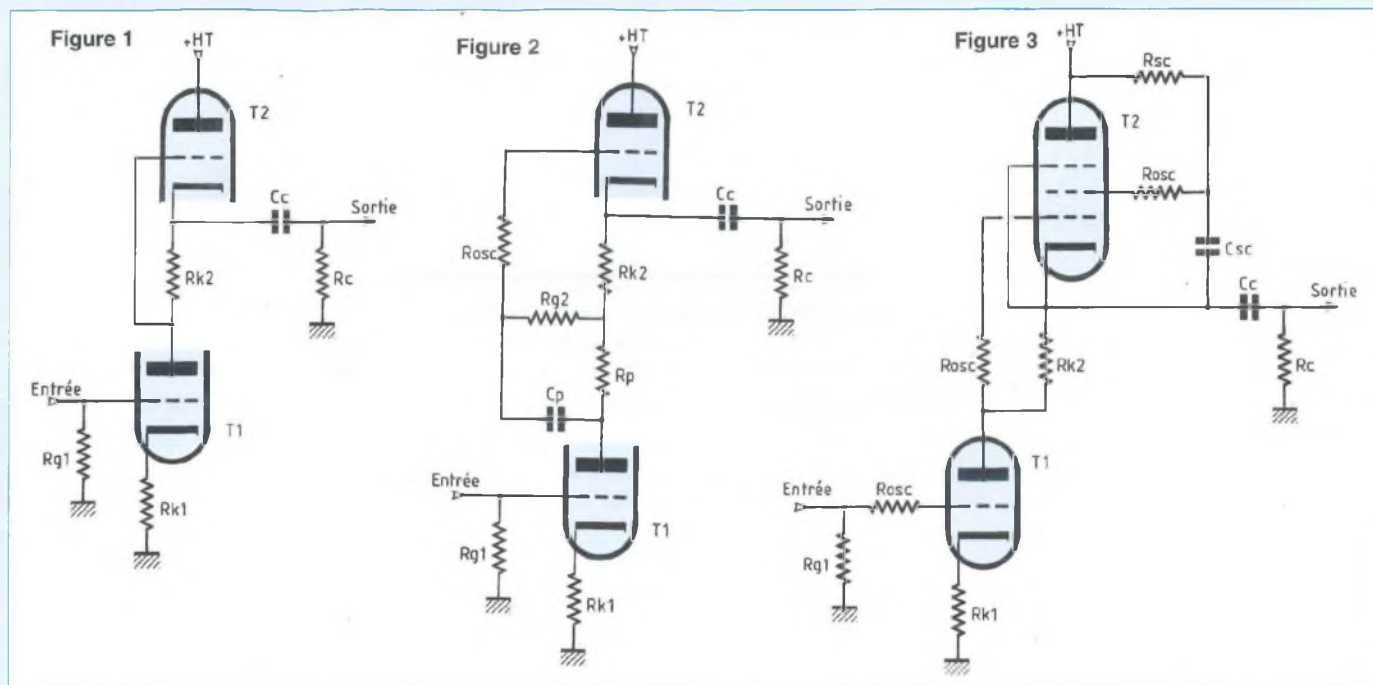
Figure 1

+HT

T2

Cc

Sortie

Rk2

Rc

Entrée

T1

Rg1

Rk1

Figure 2

+HT

T2

Cc

Sortie

Rosc

Rk2

Rc

Rg2

Rp

Cp

Entrée

T1

Rg1

Rk1

Figure 3

+HT

Rsc

T2

Rosc

Csc

Cc

Sortie

Rosc

Rk2

Rc

T1

Entrée

Rosc

Rg1

Rk1